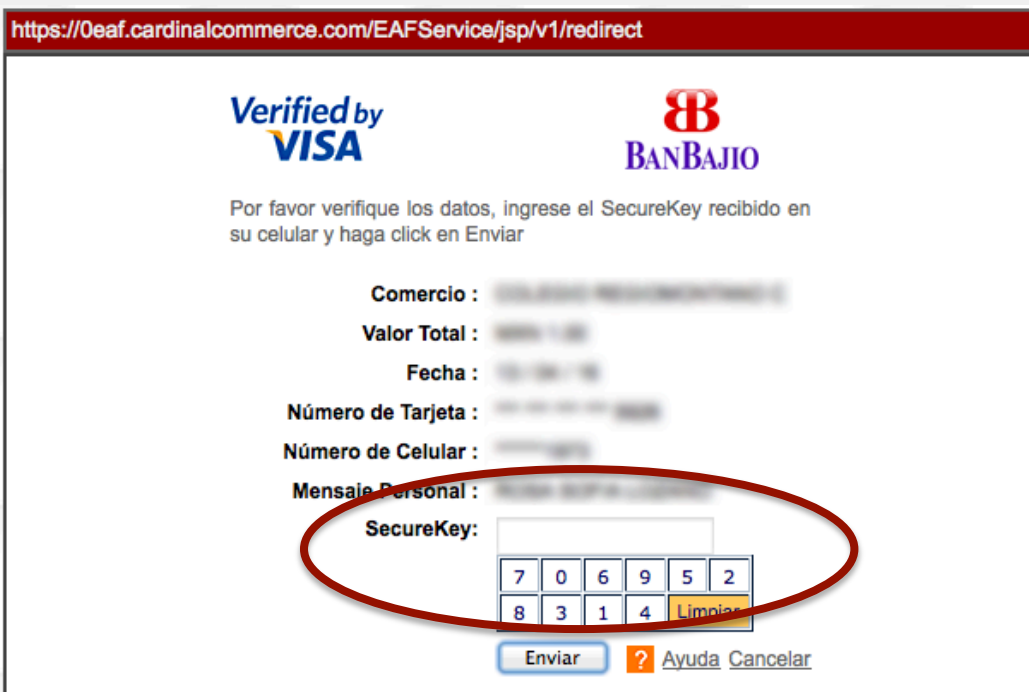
https://0eaf.cardinalcommerce.com/EAFService/jsp/v1/redirect

Verified by VISA

BANBAJIO

Por favor verifique los datos, ingrese el SecureKey recibido en su celular y haga click en Enviar

Comercio : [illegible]

Valor Total : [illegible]

Fecha : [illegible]

Número de Tarjeta : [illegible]

Número de Celular : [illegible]

Mensaje Personal : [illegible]

SecureKey:

| 7 | 0 | 6 | 9 | 5 | 2 |
|---|---|---|---|---|---|
| 8 | 3 | 1 | 4 | Limpiar | |

Enviar ? Ayuda Cancelar